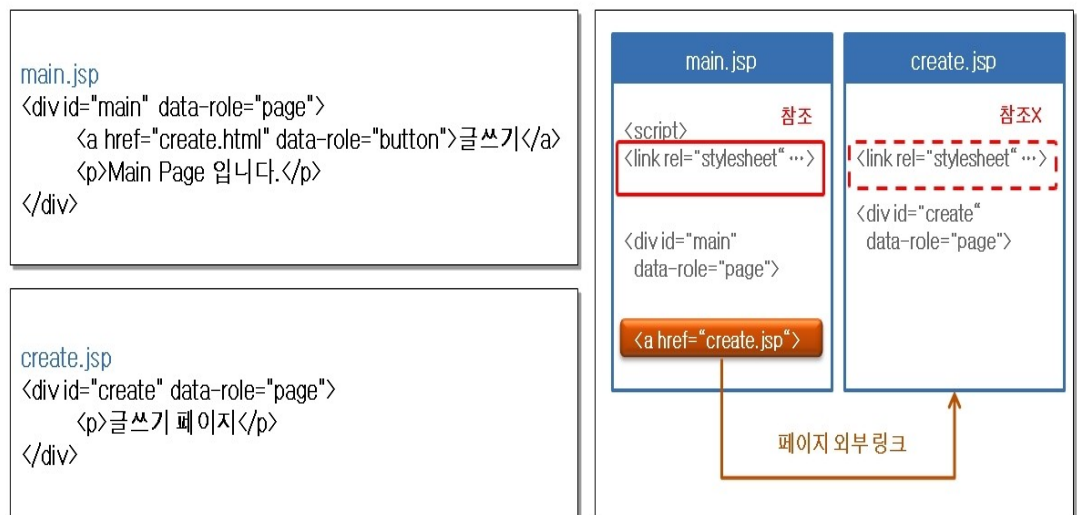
main.jsp
<div id="main" data-role="page">
<a href="create.html" data-role="button">글쓰기</a>
<p>Main Page 입니다.</p>
</div>

create.jsp
<div id="create" data-role="page">
<p>글쓰기 페이지</p>
</div>

main.jsp

참조

<script>
<link rel="stylesheet" …>

<div id="main" data-role="page">

<a href="create.jsp">

create.jsp

참조X

<link rel="stylesheet" …>

<div id="create" data-role="page">

페이지 외부 링크